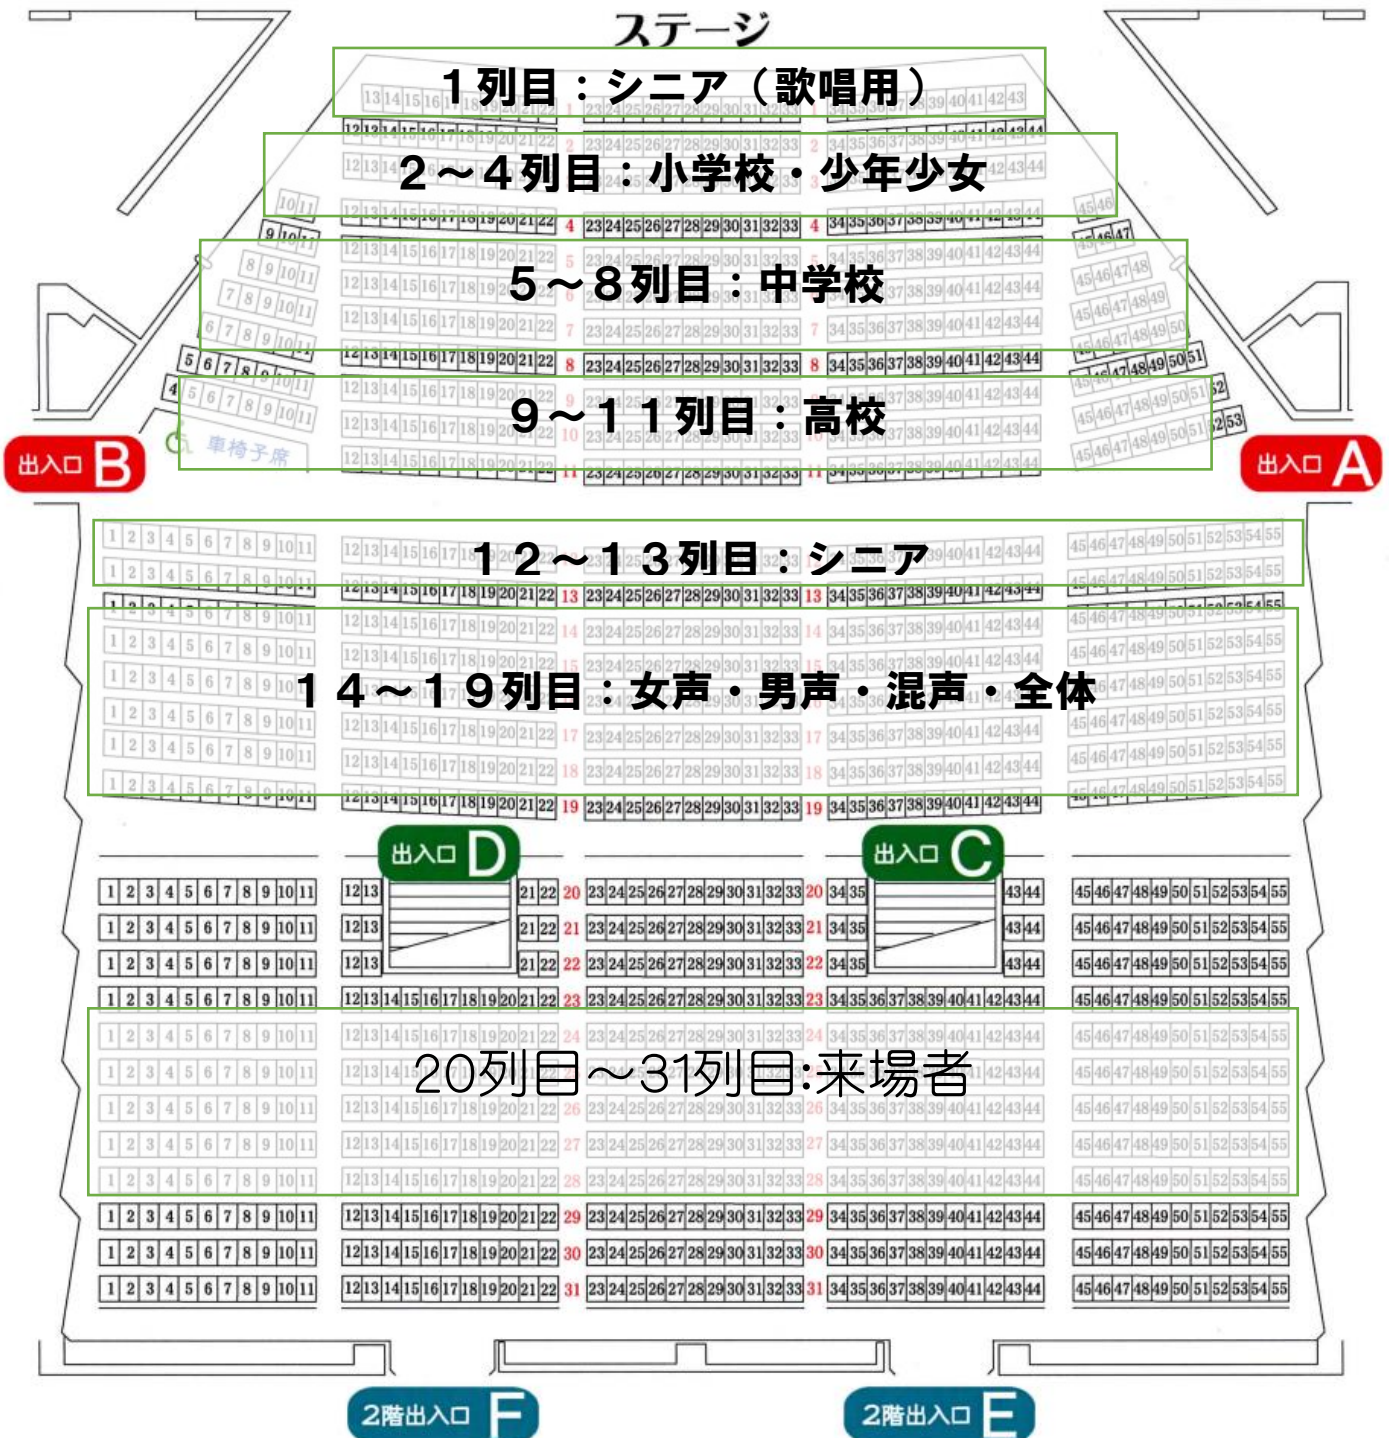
ステージ

１列目：シニア（歌唱用）

２～４列目：小学校・少年少女

５～８列目：中学校

９～１１列目：高校

出入口 B

出入口 A

車椅子席

１２～１３列目：シニア

１４～１９列目：女声・男声・混声・全体

出入口 D

出入口 C

20列目～31列目:来場者

2階出入口 F

2階出入口 E